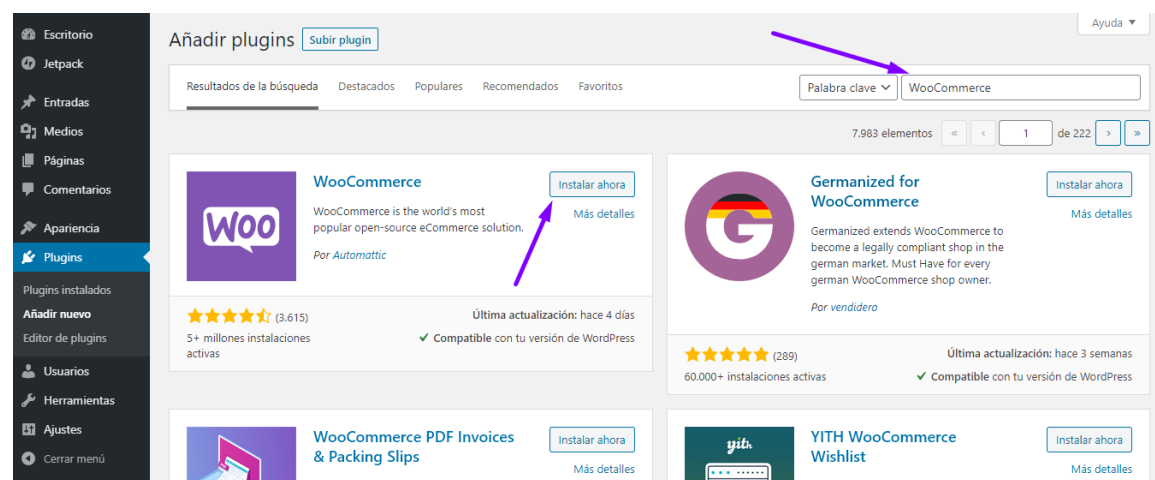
Escritorio
Jetpack
Entradas
Medios
Páginas
Comentarios
Apariencia
Plugins
Plugins instalados
Añadir nuevo
Editor de plugins
Usuarios
Herramientas
Ajustes
Cerrar menú

Ayuda ▾

Añadir plugins Subir plugin

Resultados de la búsqueda Destacados Populares Recomendados Favoritos

Palabra clave WooCommerce

7.983 elementos « ‹ 1 de 222 › »

WOO
WooCommerce
Instalar ahora
Más detalles
WooCommerce is the world's most popular open-source eCommerce solution.
Por Automattic
(3.615)
5+ millones instalaciones activas
Última actualización: hace 4 días
✔ Compatible con tu versión de WordPress

Germanized for WooCommerce
Instalar ahora
Más detalles
Germanized extends WooCommerce to become a legally compliant shop in the german market. Must Have for every german WooCommerce shop owner.
Por vendidero
(289)
60.000+ instalaciones activas
Última actualización: hace 3 semanas
✔ Compatible con tu versión de WordPress

WooCommerce PDF Invoices & Packing Slips
Instalar ahora
Más detalles

yith
YITH WooCommerce Wishlist
Instalar ahora
Más detalles